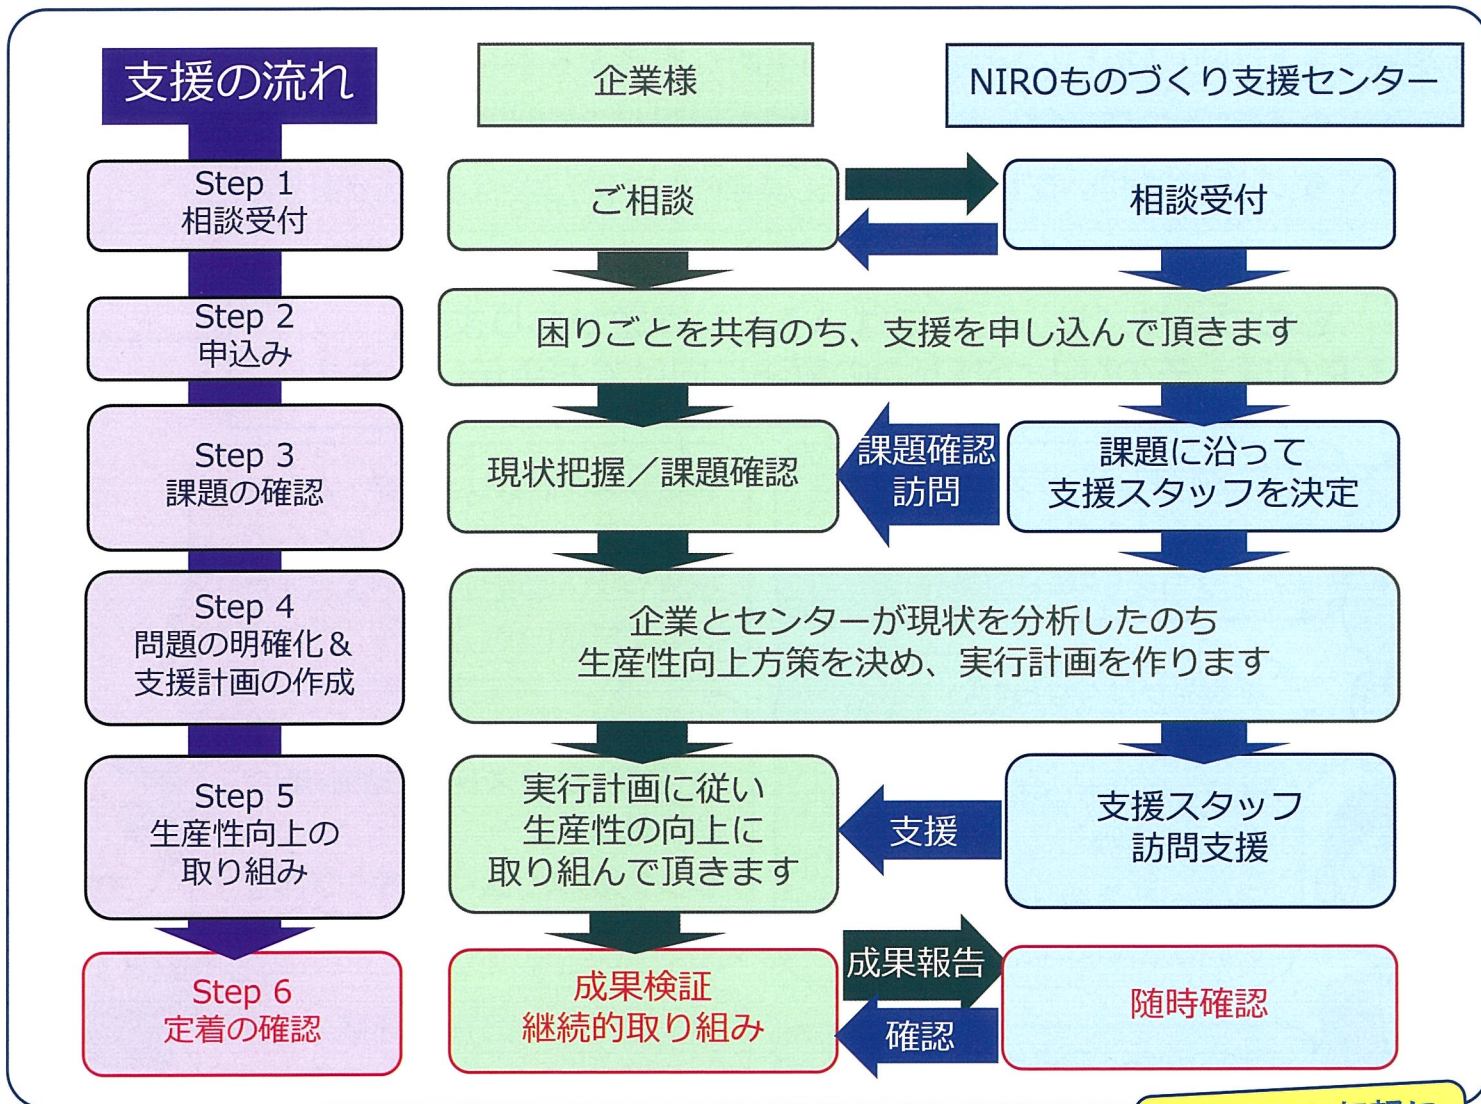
支援の流れ

企業様

NIROものづくり支援センター

Step 1
相談受付

ご相談

相談受付

Step 2
申込み

困りごとを共有のち、支援を申し込んで頂きます

Step 3
課題の確認

現状把握／課題確認

課題確認
訪問

課題に沿って
支援スタッフを決定

Step 4
問題の明確化＆
支援計画の作成

企業とセンターが現状を分析したのち
生産性向上方策を決め、実行計画を作ります

Step 5
生産性向上の
取り組み

実行計画に従い
生産性の向上に
取り組んで頂きます

支援

支援スタッフ
訪問支援

Step 6
定着の確認

成果検証
継続的取り組み

成果報告

確認

随時確認

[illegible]